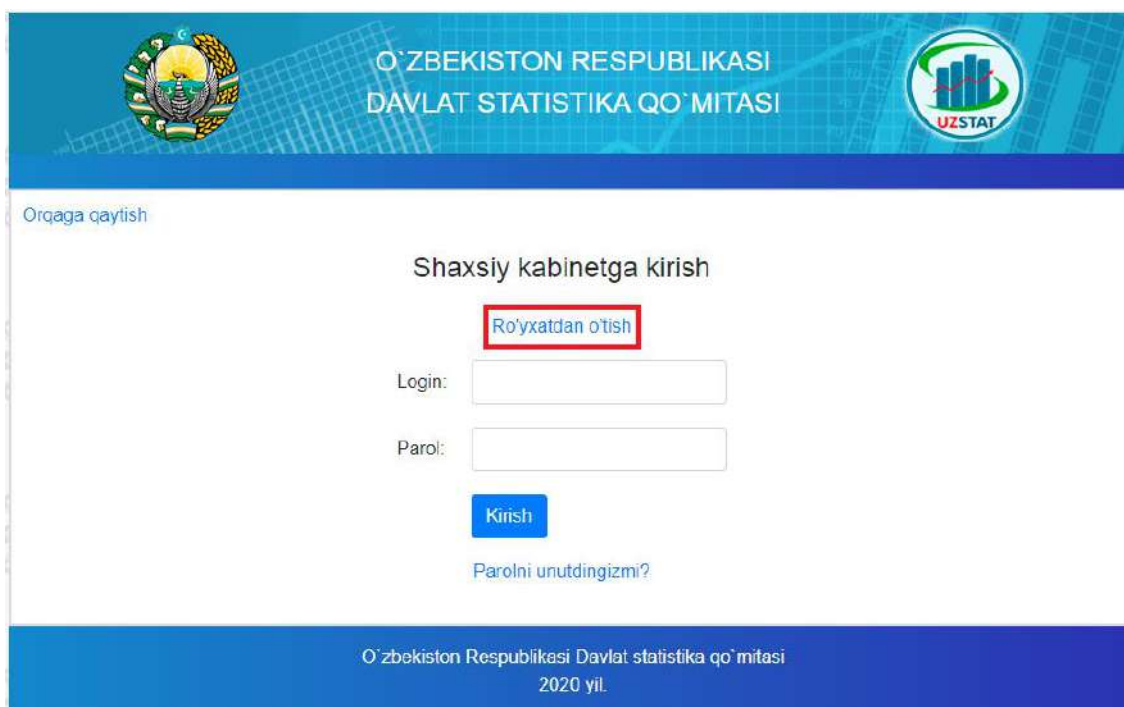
O`ZBEKISTON RESPUBLIKASI
DAVLAT STATISTIKA QO`MITASI

UZSTAT

Orqaga qaytish

Shaxsiy kabinetga kirish

Ro'yxatdan o'tish

Login:

Parol:

Kirish

Parolni unutdingizmi?

O`zbekiston Respublikasi Davlat statistika qo`mitasi
2020 yil.